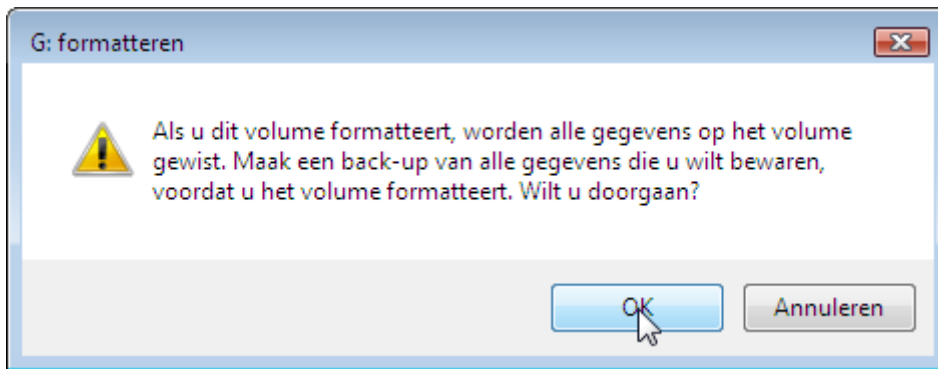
G: formatteren

Als u dit volume formatteert, worden alle gegevens op het volume gewist. Maak een back-up van alle gegevens die u wilt bewaren, voordat u het volume formatteert. Wilt u doorgaan?

OK

Annuleren